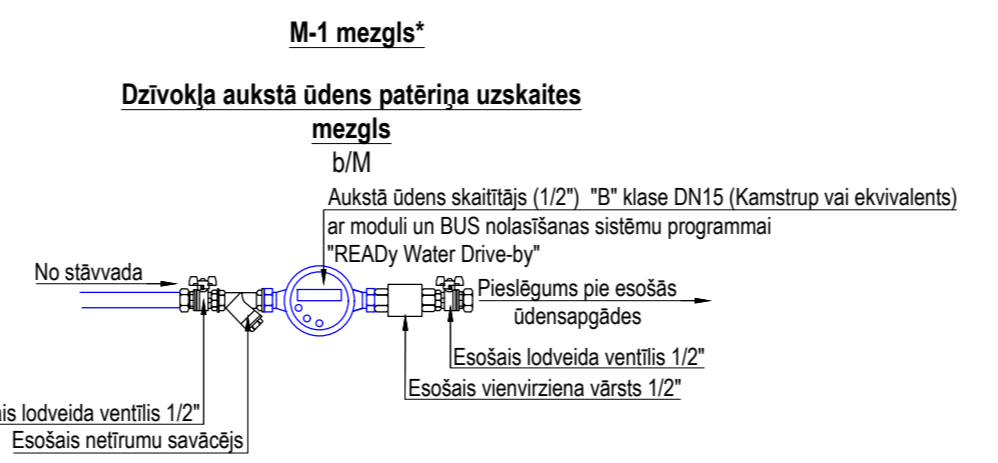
M-1 mezgls*

Dzīvokļa aukstā ūdens patēriņa uzskaites mezgls

b/M

Aukstā ūdens skaitītājs (1/2") "B" klase DN15 (Kamstrup vai ekvivalents) ar moduli un BUS nolasīšanas sistēmu programmai "READy Water Drive-by"

No stāvvada

Pieslēgums pie esošās ūdensapgādes

Esošais lodveida ventīlis 1/2"

Esošais vienvirziena vārsts 1/2"

ais lodveida ventīlis 1/2"

Esošais netīrumu savācējs